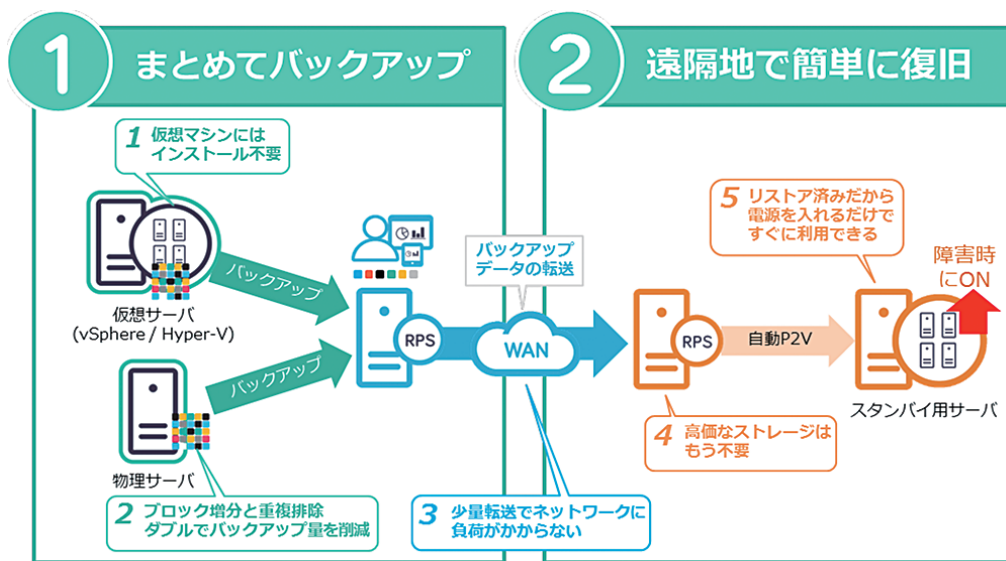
1 まとめてバックアップ

2 遠隔地で簡単に復旧

1 仮想マシンには インストール不要

仮想サーバ (vSphere / Hyper-V)

バックアップ

バックアップ

物理サーバ

2 ブロック増分と重複排除 ダブルでバックアップ量を削減

RPS

バックアップ データの転送

WAN

3 少量転送でネットワークに 負荷がかからない

5 リストア済みだから 電源を入れるだけで すぐに利用できる

障害時 にON

RPS

自動P2V

スタンバイ用サーバ

4 高価なストレージは もう不要